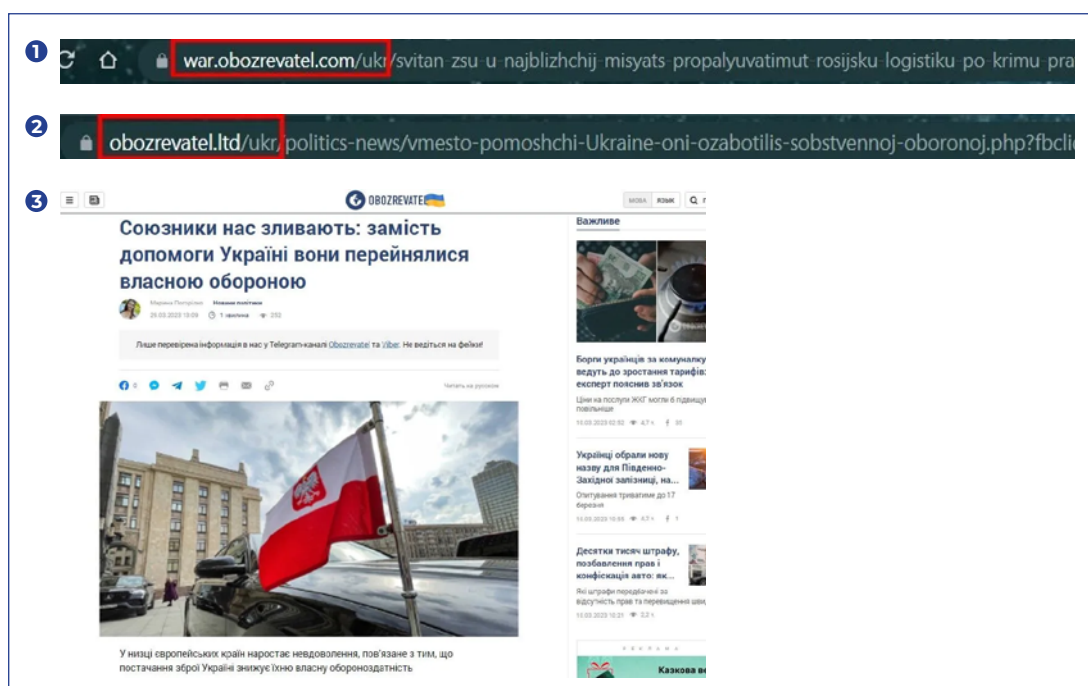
1 war.obozrevatel.com/ukr/svitan zsu u najblizhchij misyats propalyuvatimut rosijsku logistiku po krimu pra

2 obozrevatel.ltd/ukr/politics-news/vmesto-pomoshchi-Ukraine-oni-ozabotilis-sobstvennoj-oboronoj.php?fbcli

3 OBOZREVATEL

МОВА ЯЗЫК

Союзники нас зливають: замість допомоги Україні вони перейнялися власною обороною

Марина Петрівна Новини політики
26.03.2023 10:09 1 хвилина 252

Лише перевірена інформація в нас у Telegram-каналі Obozrevatel та Viber. Не ведіться на фейки!

Читать на русском

У низці європейських країн наростає невдоволення, пов'язане з тим, що постачання зброї Україні знижує їхню власну обороноздатність

Важливе

Борги українців за комуналку ведуть до зростання тарифів: експерт пояснив зв'язок
Ціни на послуги ЖКГ могли б підвищ повільніше
11.03.2023 02:52 4.7 т.

Українці обрали нову назву для Південно-Західної залізниці, на...
Опитування триватиме до 17 березня
11.03.2023 10:08 4.7 т.

Десятки тисяч штрафу, позбавлення прав і конфіскація авто: як...
Які штрафи передбачені за відсутність прав та перевищення шві
11.03.2023 10:21 2.2 т.

Казкова ве